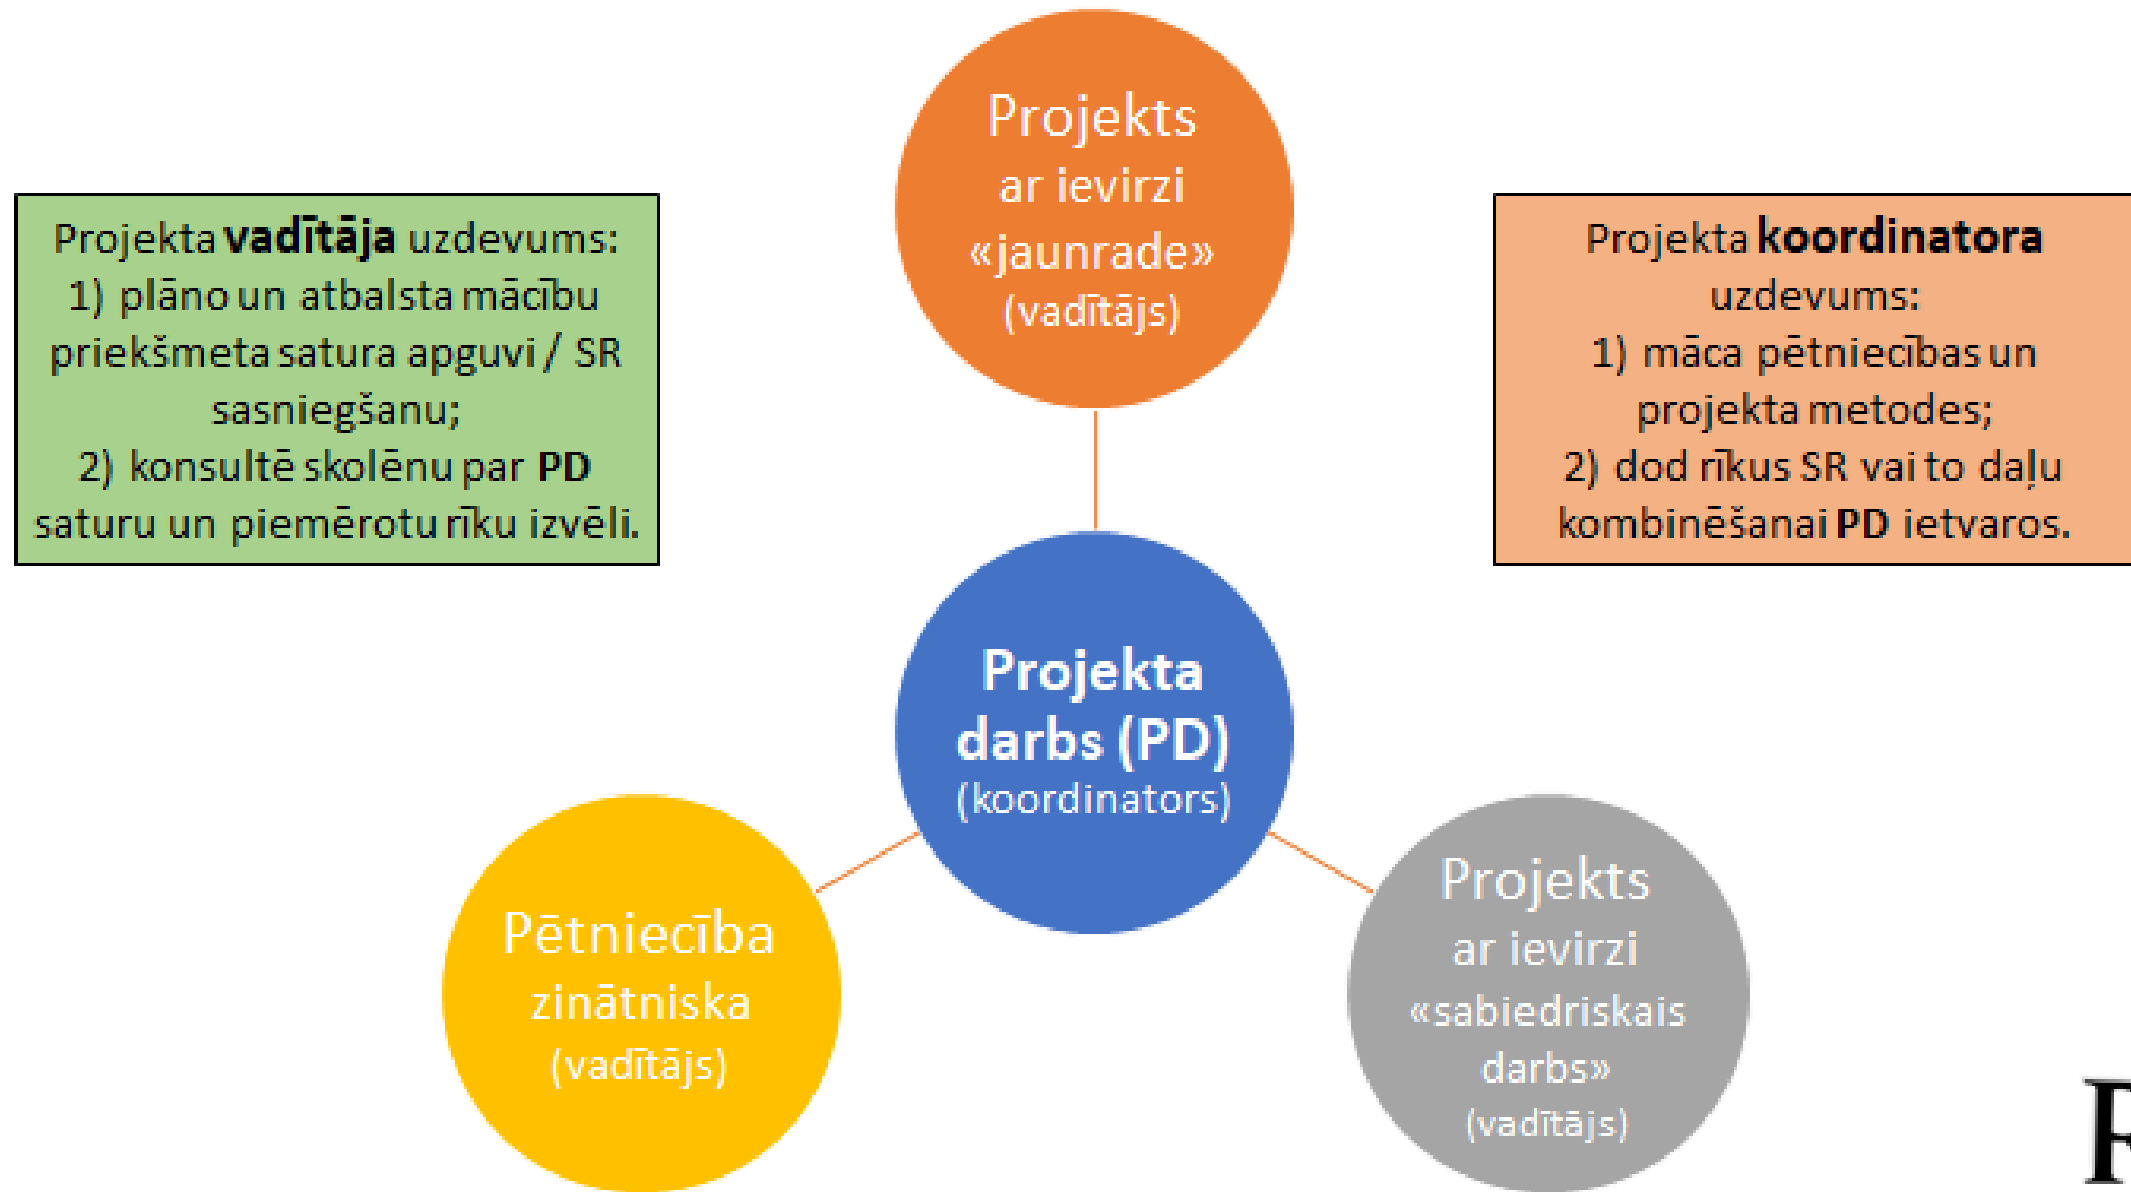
Projekta **vadītāja** uzdevums:
1) plāno un atbalsta mācību priekšmeta satura apguvi / SR sasniegšanu;
2) konsultē skolēnu par **PD** saturu un piemērotu rīku izvēli.

Projekts ar ievirzi «jaunrade» (vadītājs)

Projekta **koordinatora** uzdevums:
1) māca pētniecības un projekta metodes;
2) dod rīkus SR vai to daļu kombinēšanai **PD** ietvaros.

**Projekta darbs (PD)** (koordinators)

Pētniecība zinātniska (vadītājs)

Projekts ar ievirzi «sabiedriskais darbs» (vadītājs)

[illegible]